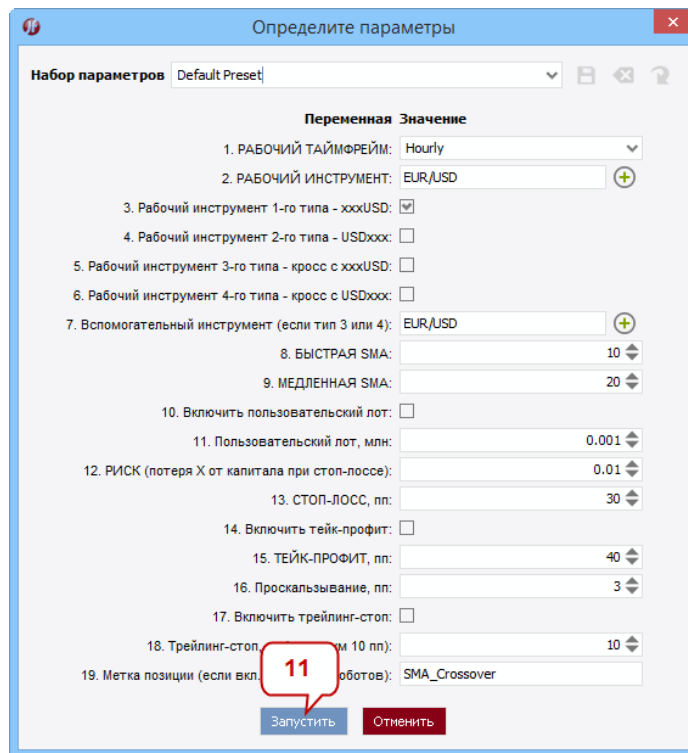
Определите параметры

Набор параметров Default Preset

Переменная Значение

1. РАБОЧИЙ ТАЙМФРЕЙМ: Hourly

2. РАБОЧИЙ ИНСТРУМЕНТ: EUR/USD

3. Рабочий инструмент 1-го типа - xxxUSD:

4. Рабочий инструмент 2-го типа - USDxxx:

5. Рабочий инструмент 3-го типа - кросс с xxxUSD:

6. Рабочий инструмент 4-го типа - кросс с USDxxx:

7. Вспомогательный инструмент (если тип 3 или 4): EUR/USD

8. БЫСТРАЯ SMA: 10

9. МЕДЛЕННАЯ SMA: 20

10. Включить пользовательский лот:

11. Пользовательский лот, млн: 0.001

12. РИСК (потеря X от капитала при стоп-лоссе): 0.01

13. СТОП-ЛОСС, пп: 30

14. Включить тейк-профит:

15. ТЕЙК-ПРОФИТ, пп: 40

16. Проскальзывание, пп: 3

17. Включить трейлинг-стоп:

18. Трейлинг-стоп, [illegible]м 10 пп): 10

19. Метка позиции (если вкл. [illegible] роботов): SMA_Crossover

11

Запустить Отменить